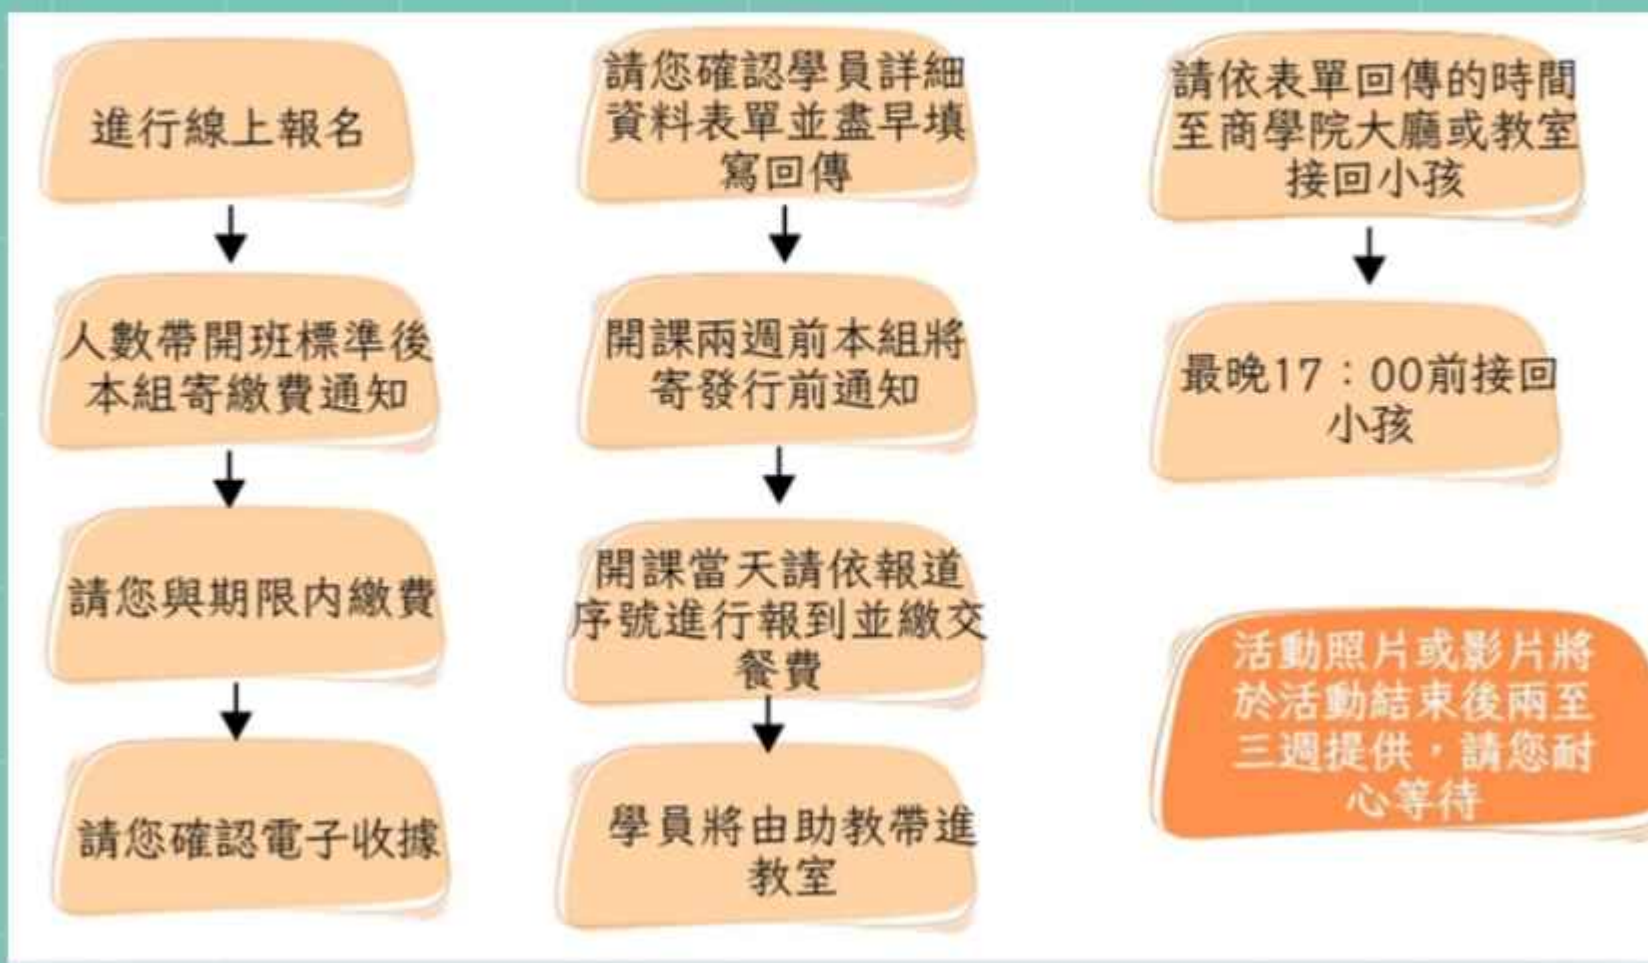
進行線上報名

人數帶開班標準後本組寄繳費通知

請您與期限內繳費

請您確認電子收據

請您確認學員詳細資料表單並盡早填寫回傳

開課兩週前本組將寄發行前通知

開課當天請依報道序號進行報到並繳交餐費

學員將由助教帶進教室

請依表單回傳的時間至商學院大廳或教室接回小孩

最晚17：00前接回小孩

活動照片或影片將於活動結束後兩至三週提供，請您耐心等待